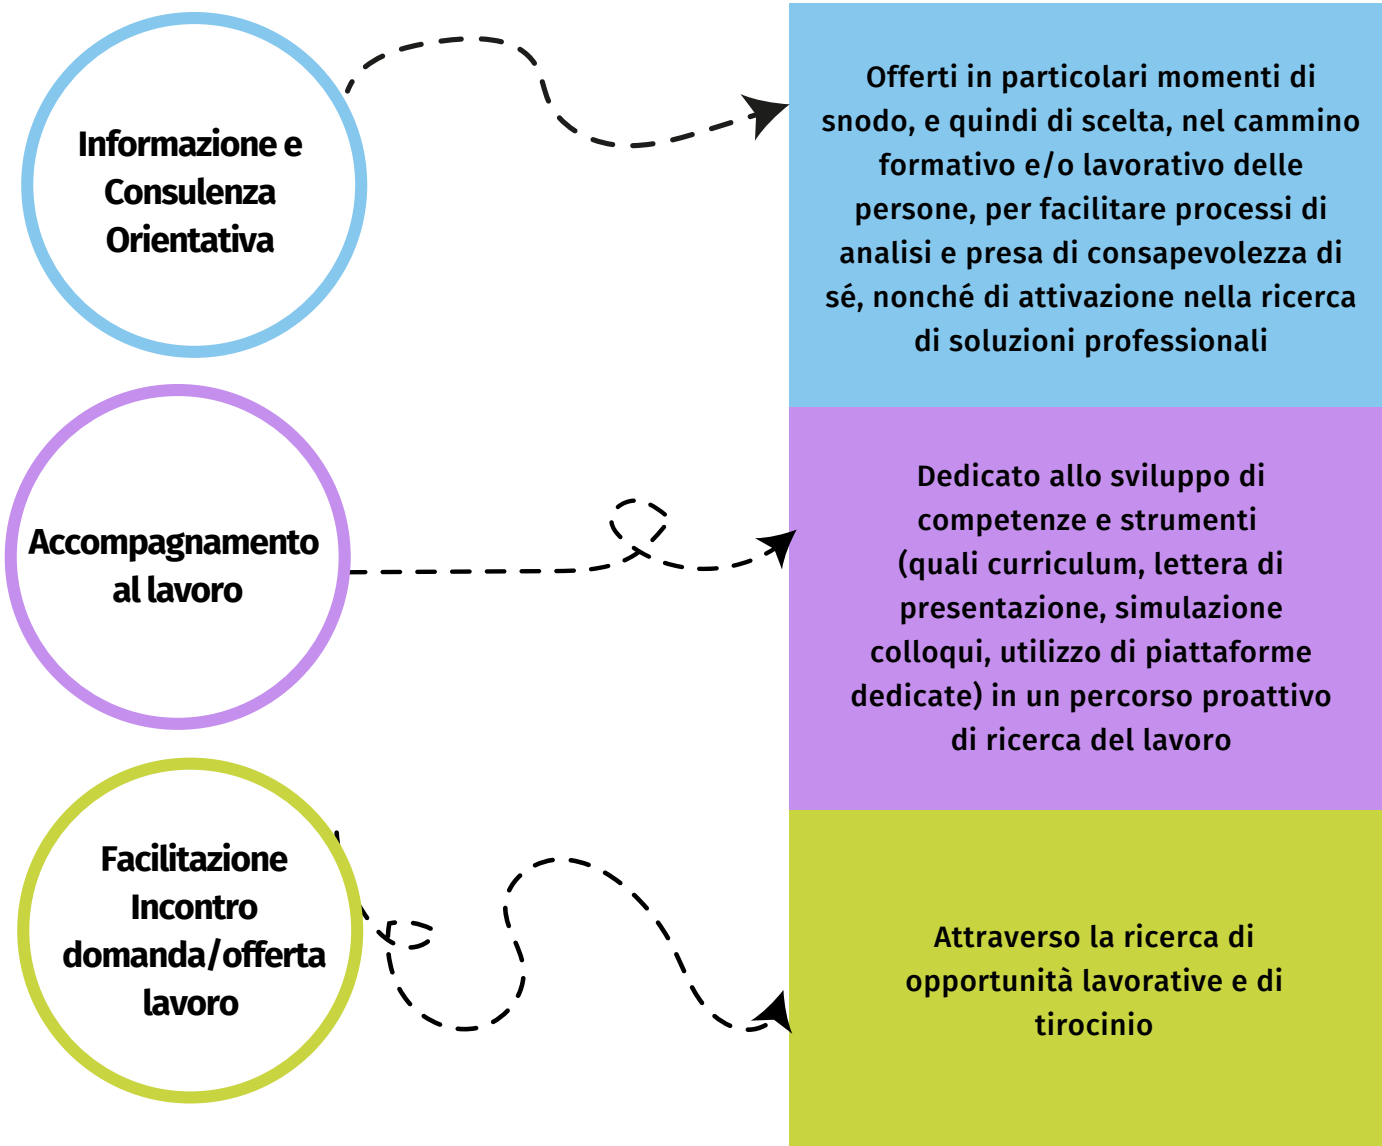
Informazione e Consulenza Orientativa

Offerti in particolari momenti di snodo, e quindi di scelta, nel cammino formativo e/o lavorativo delle persone, per facilitare processi di analisi e presa di consapevolezza di sé, nonché di attivazione nella ricerca di soluzioni professionali

Accompagnamento al lavoro

Dedicato allo sviluppo di competenze e strumenti (quali curriculum, lettera di presentazione, simulazione colloqui, utilizzo di piattaforme dedicate) in un percorso proattivo di ricerca del lavoro

Facilitazione Incontro domanda/offerta lavoro

Attraverso la ricerca di opportunità lavorative e di tirocinio